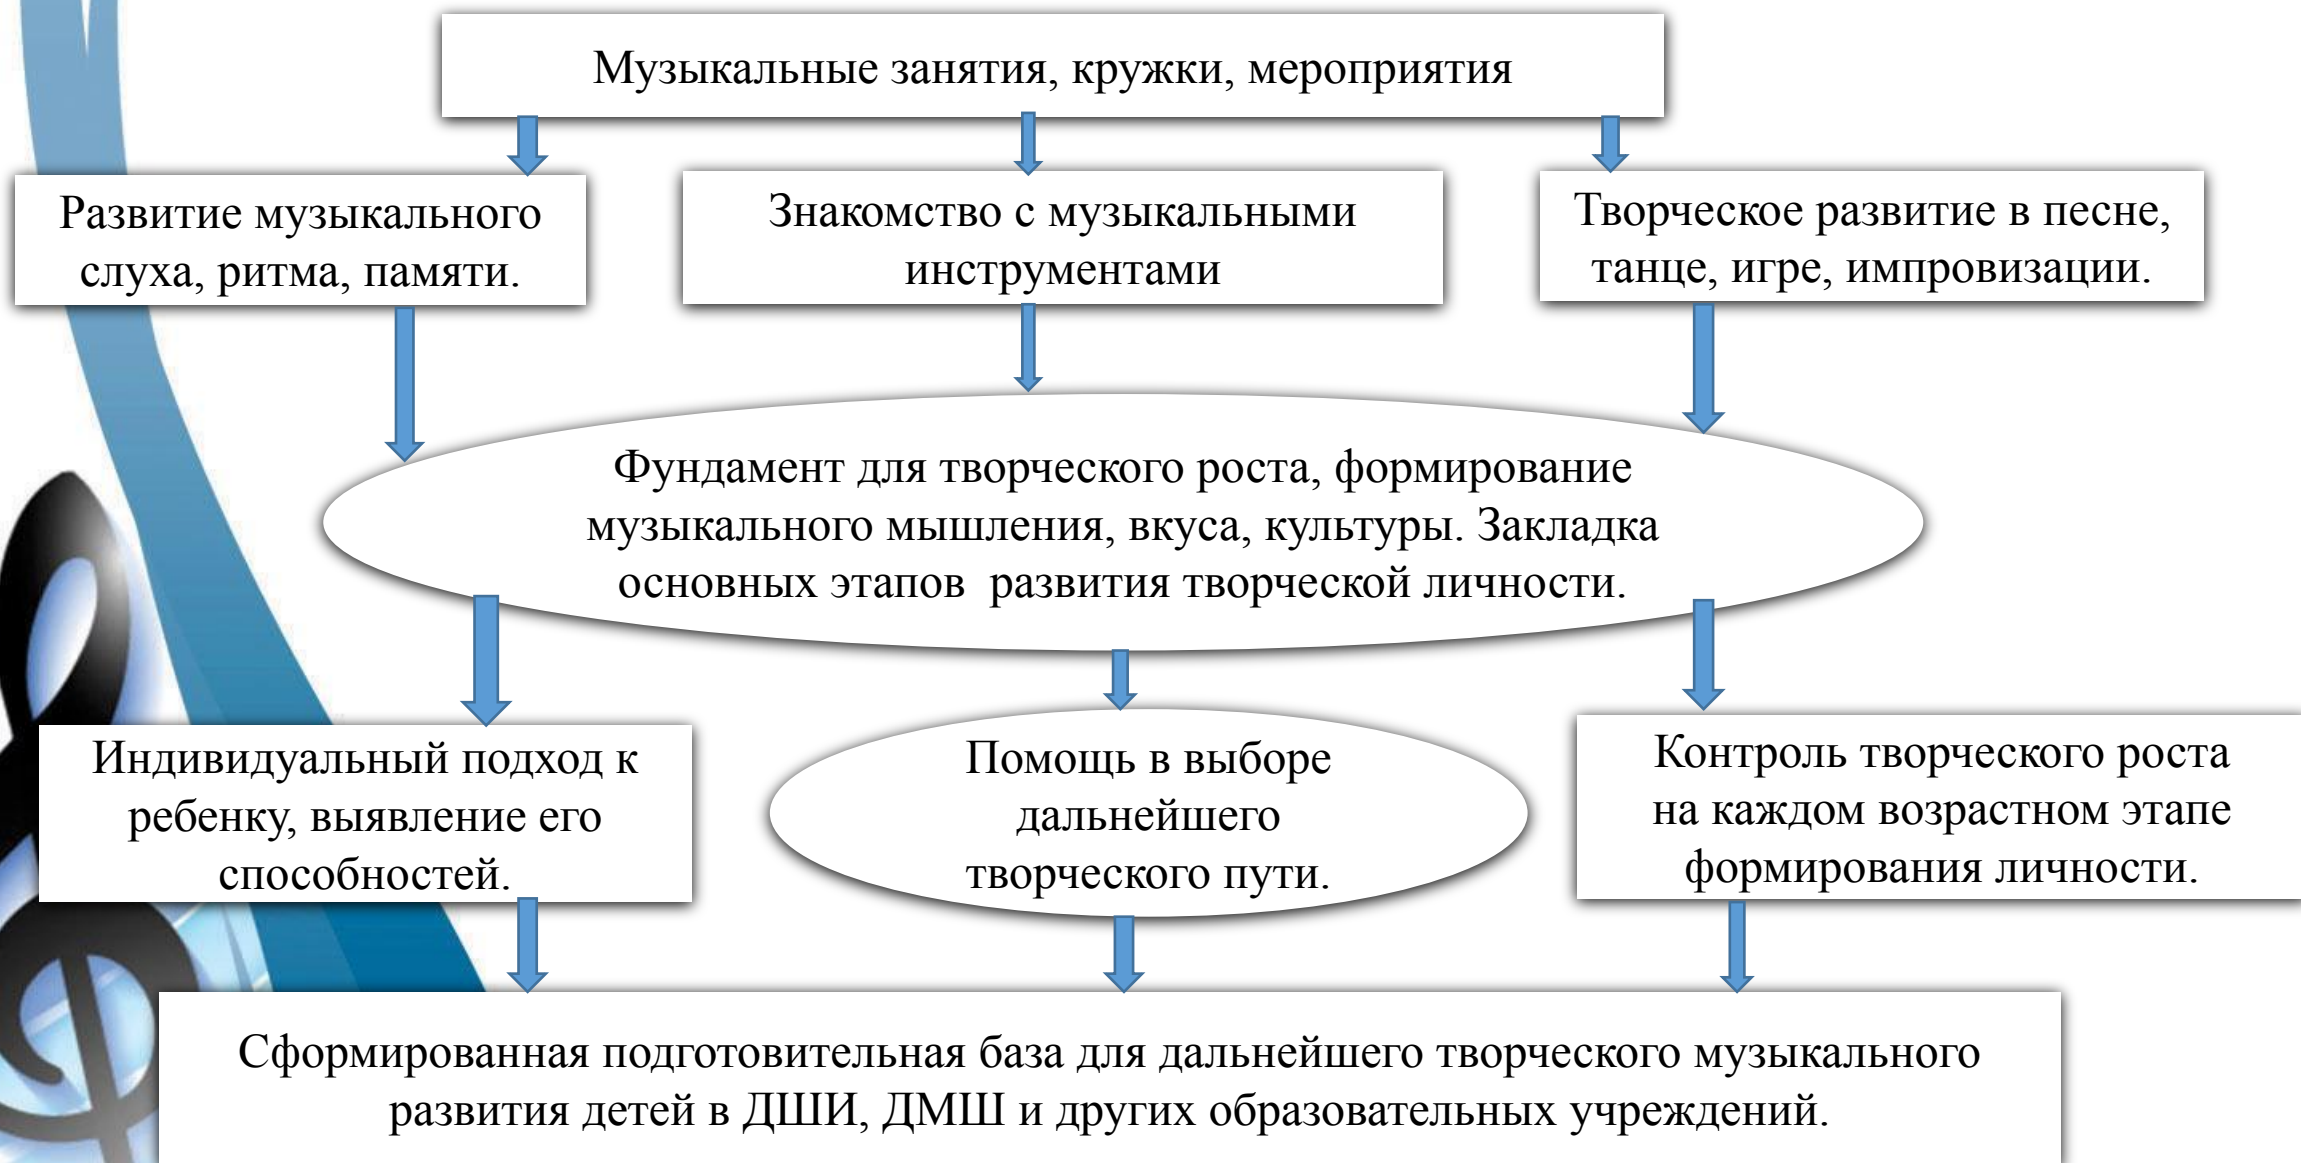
Музыкальные занятия, кружки, мероприятия

Развитие музыкального слуха, ритма, памяти.

Знакомство с музыкальными инструментами

Творческое развитие в песне, танце, игре, импровизации.

Фундамент для творческого роста, формирование музыкального мышления, вкуса, культуры. Закладка основных этапов развития творческой личности.

Индивидуальный подход к ребенку, выявление его способностей.

Помощь в выборе дальнейшего творческого пути.

Контроль творческого роста на каждом возрастном этапе формирования личности.

Сформированная подготовительная база для дальнейшего творческого музыкального развития детей в ДШИ, ДМШ и других образовательных учреждений.